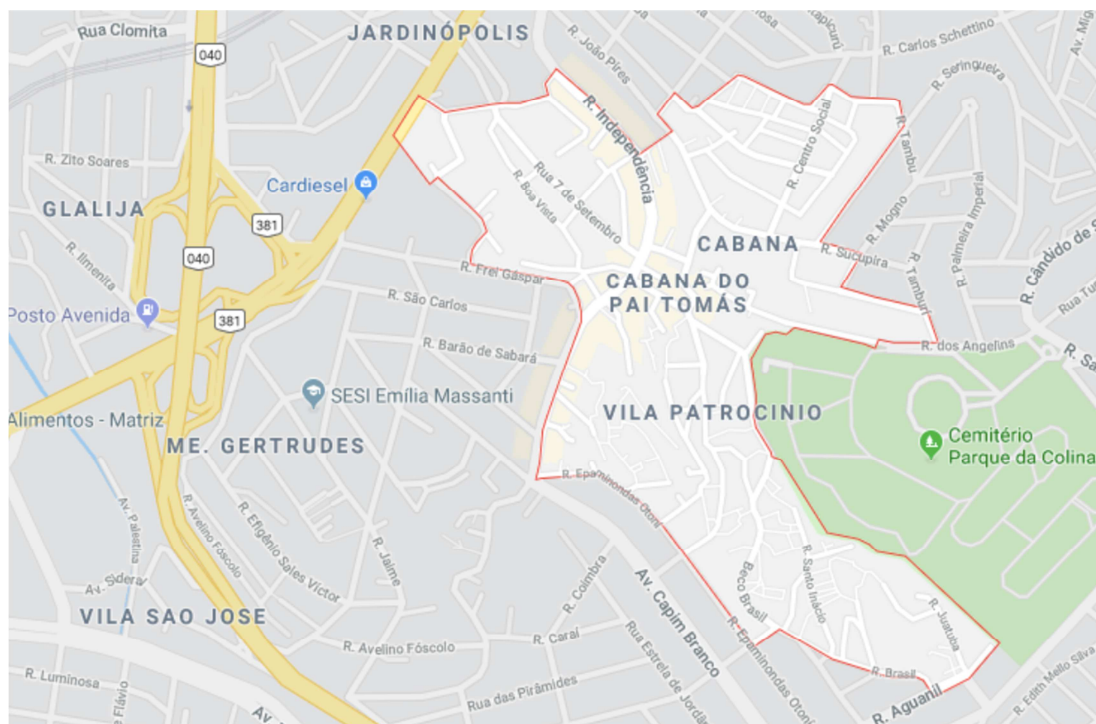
Rua Clomita
040
JARDINÓPOLIS
R. João Pires
R. Carlos Schettino
R. Seringueira
Av. Mig
R. Independência
R. Centro Social
R. Tambu
R. Zito Soares
Cardiesel
Rua 7 de Setembro
R. Boa Vista
GLALIJA
381
R. Mogno
R. Palmeira Imperial
R. Cândido de S
040
CABANA
R. Sucupira
R. Ilmenita
R. Frei Gaspar
CABANA DO PAI TOMÁS
R. Tamburi
Rua Tu
Posto Avenida
R. São Carlos
381
R. dos Angelins
R. Sa
R. Barão de Sabará
SESI Emília Massanti
Alimentos - Matriz
VILA PATROCINIO
Cemitério Parque da Colina
ME. GERTRUDES
R. Epaminondas Otoni
Av. Palestina
R. Avelino Fóscolo
R. Efigênio Sales Victor
R. Jaime
R. Coimbra
Av. Capim Branco
Beco Brasil
R. Santo Inácio
R. Justuba
Av. Sideral
VILA SAO JOSE
R. Avelino Fóscolo
R. Caraí
Rua Estrela de Jordão
R. Epaminondas Otoni
R. Brasil
R. Luminosa
R. Flávio
Av.
Rua das Pirâmides
R. Aguanil
R. Edith Mello Silva